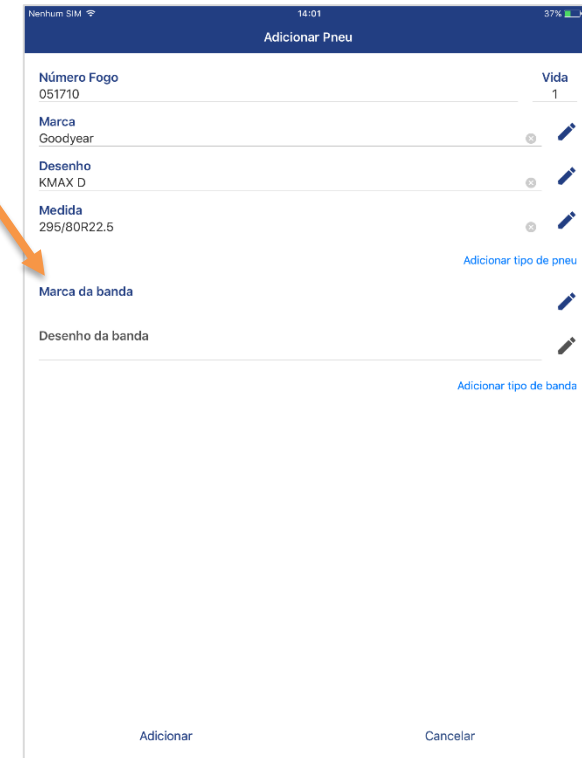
Nenhum SIM 14:01 37%

Adicionar Pneu

Número Fogo
051710

Vida
1

Marca
Goodyear

Desenho
KMAX D

Medida
295/80R22.5

Adicionar tipo de pneu

Marca da banda

Desenho da banda

Adicionar tipo de banda

Adicionar

Cancelar